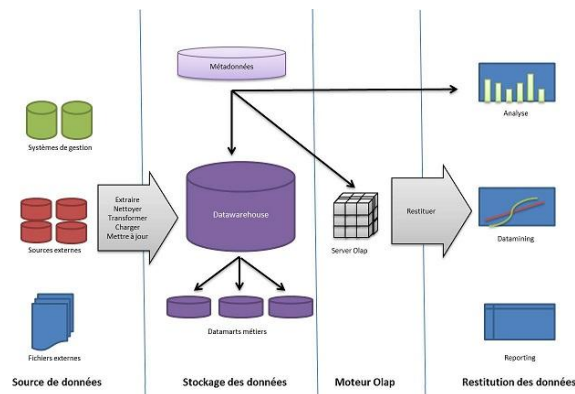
Métadonnées

Analyse

Systèmes de gestion

Extraire
Nettoyer
Transformer
Charger
Mettre à jour

Datawarehouse

Restituer

Sources externes

Server Olap

Datamining

Datamarts métiers

Fichiers externes

Reporting

Source de données

Stockage des données

Moteur Olap

Restitution des données